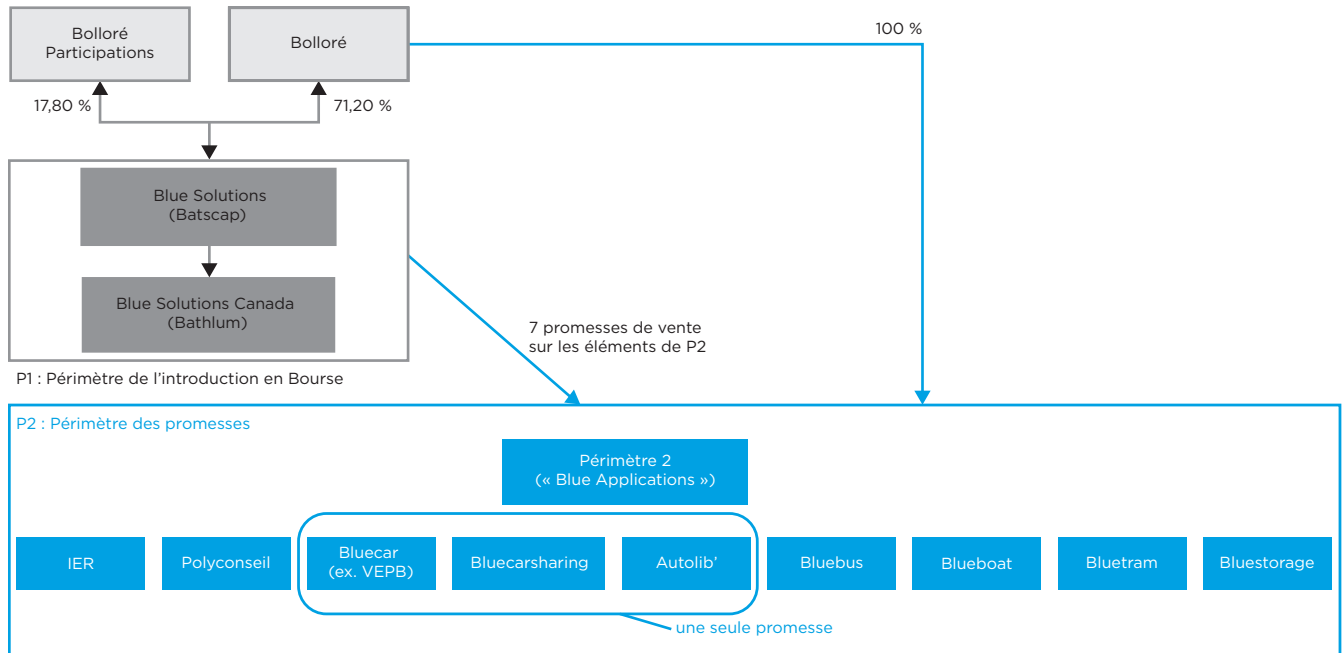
Bolloré Participations

Bolloré

100 %

17,80 %

71,20 %

Blue Solutions (Batscap)

Blue Solutions Canada (Bathlum)

7 promesses de vente sur les éléments de P2

P1 : Périmètre de l'introduction en Bourse

P2 : Périmètre des promesses

Périmètre 2 (« Blue Applications »)

IER

Polyconseil

Bluecar (ex. VEPB)

Bluecarsharing

Autolib'

Bluebus

Blueboat

Bluetram

Bluestorage

une seule promesse